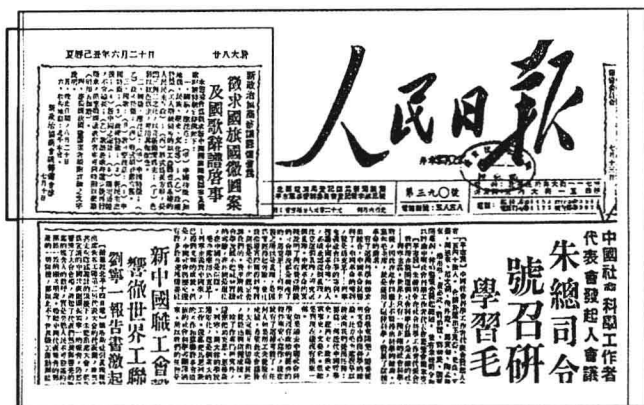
星期五 一九四九年七月十六日 廿八號

新政治協商會議籌備會

徵求國旗國徽圖案及國歌辭譜啟事

人民日報

第三九〇號

中國社會科學工作者代表會發起人會議

朱總司令號召研學習毛

新中國職工會響徹世界工聯

劉寧一報告書激起

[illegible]